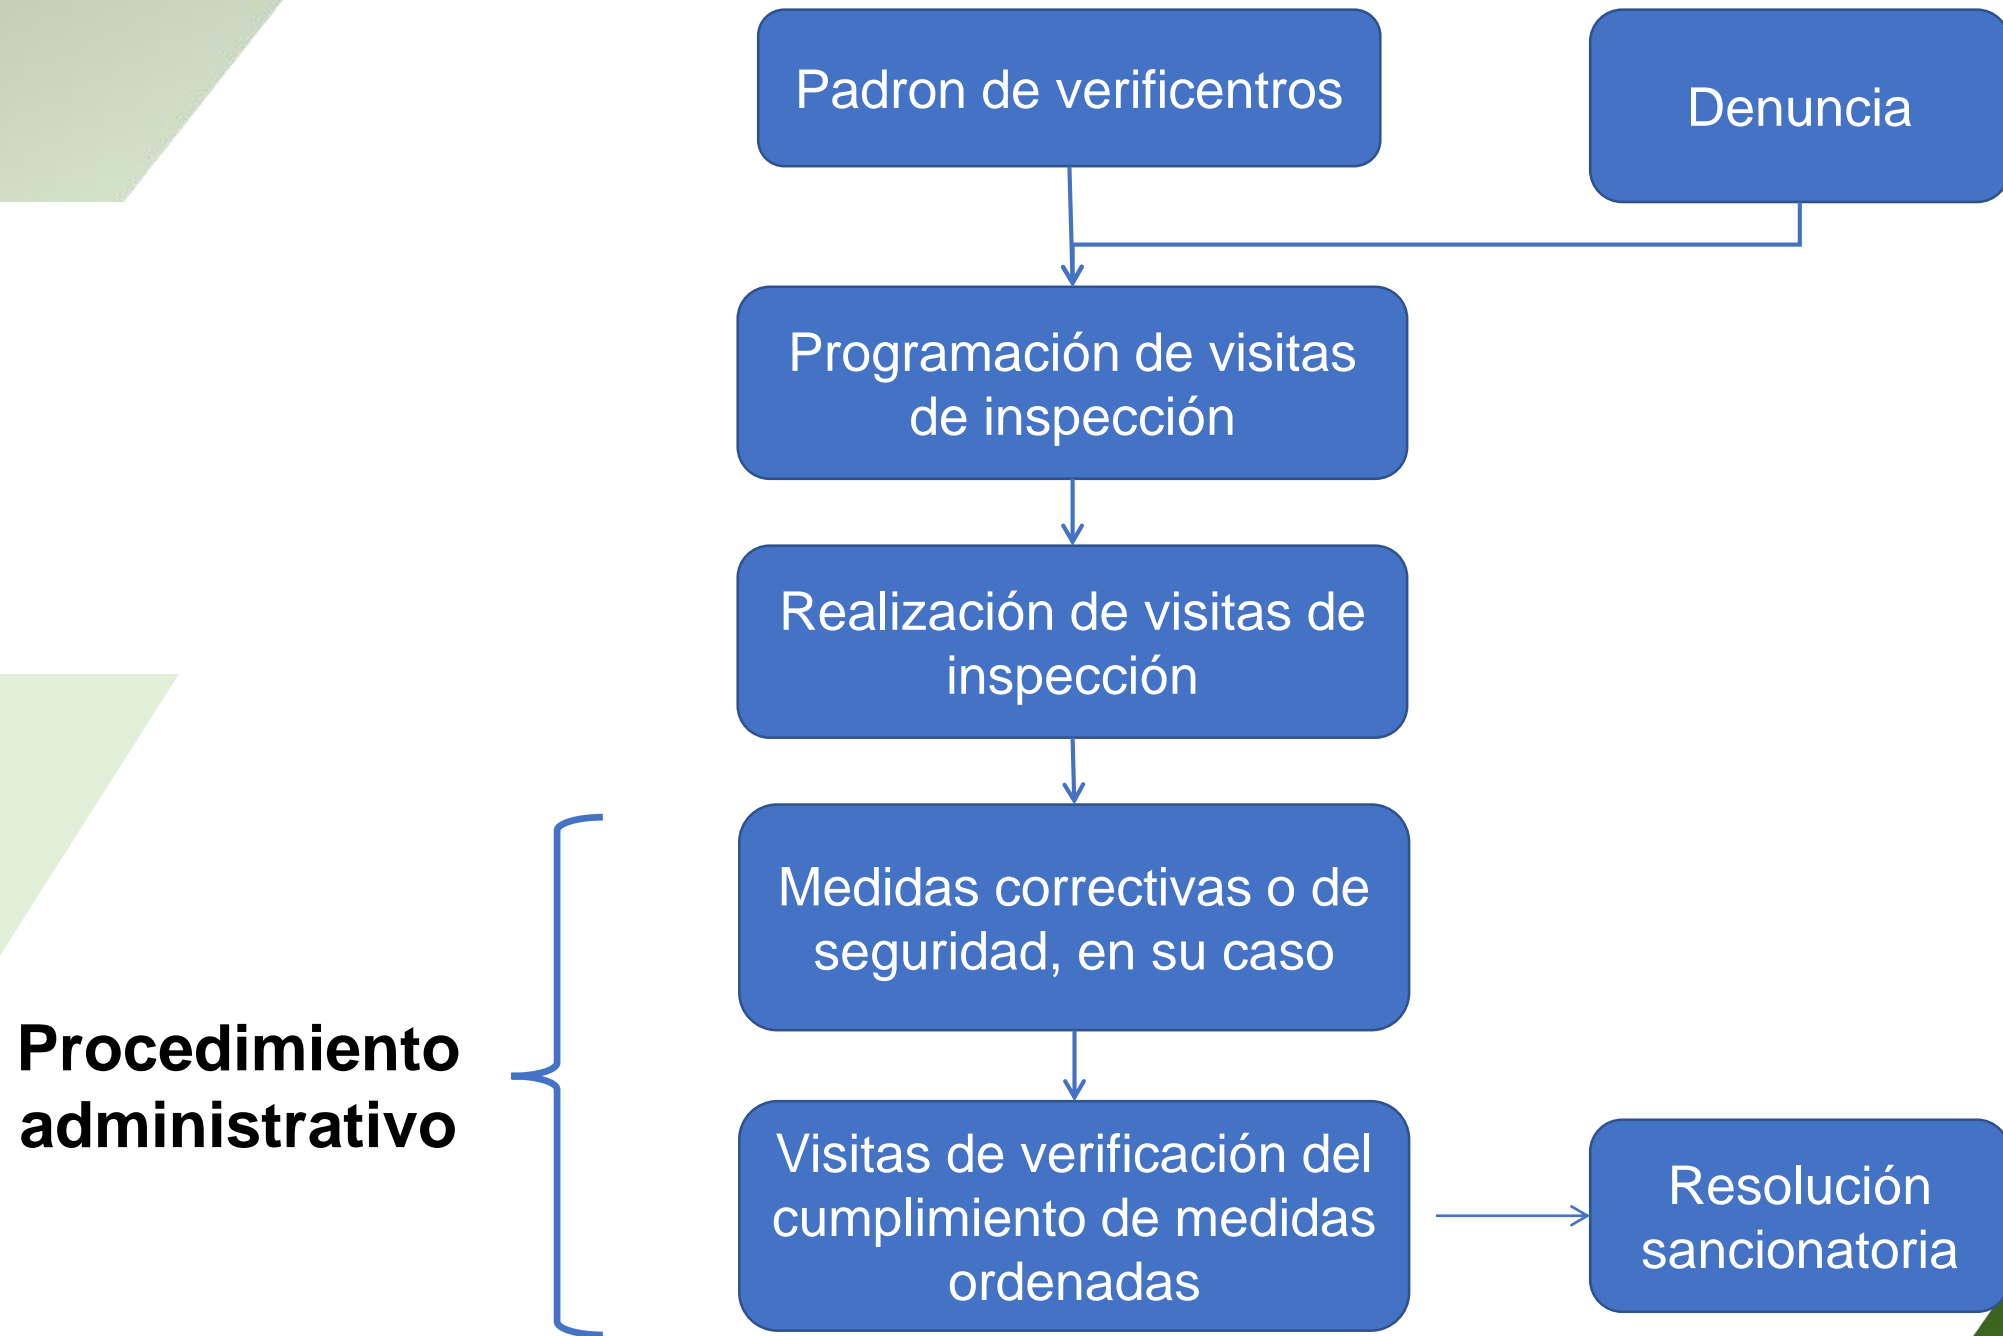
Padron de verificentros

Denuncia

Programación de visitas de inspección

Realización de visitas de inspección

Medidas correctivas o de seguridad, en su caso

Procedimiento administrativo

Visitas de verificación del cumplimiento de medidas ordenadas

Resolución sancionatoria